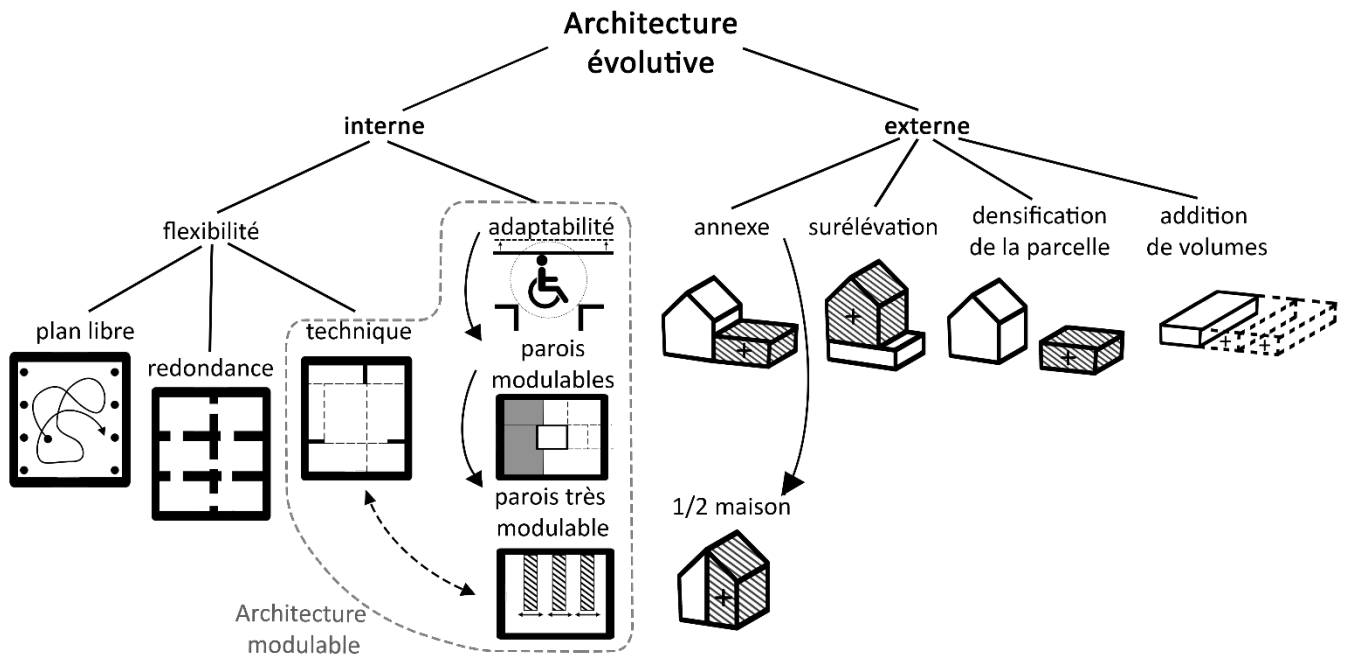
Architecture évolutive

interne

externe

flexibilité

adaptabilité

annexe

surélévation

densification de la parcelle

addition de volumes

plan libre

redondance

technique

parois modulables

parois très modulable

1/2 maison

Architecture modulable

+

+

+

+

+

+

-

-